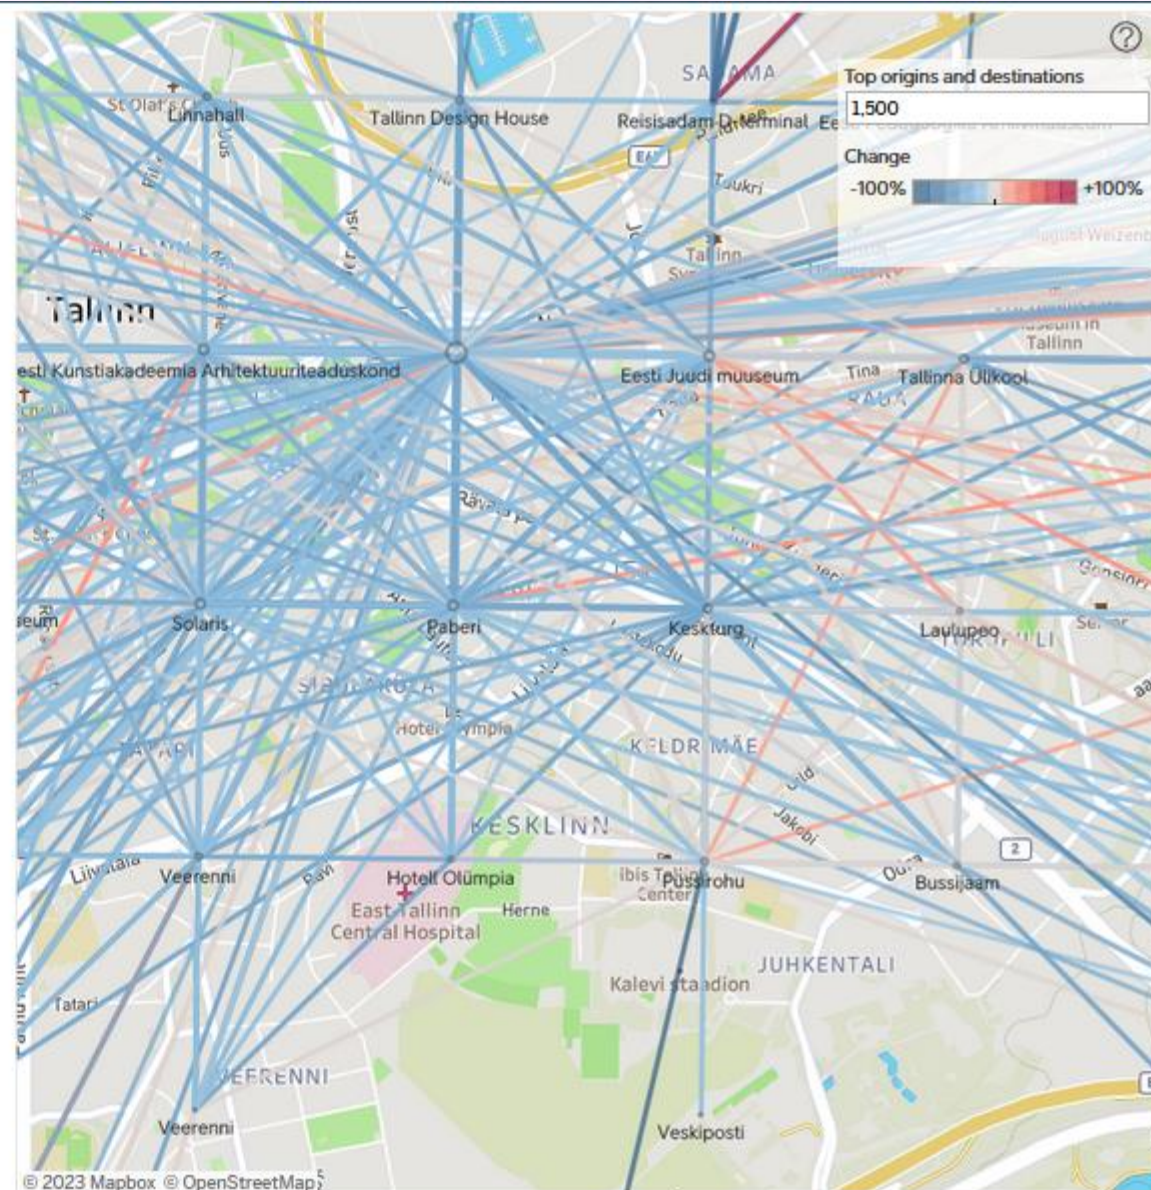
Top origins and destinations

1,500

Change

-100% +100%

SADAMA

St Olaf's

Linnahall

Tallinn Design House

Reisisadam D-terminal

E

Tallinn

Tallinn

Eesti Kunstiakadeemia Arhitektuuriteaduskond

Eesti Juudi muuseum

Tina

Tallinna Ülikool

Solaris

Paberi

Keskturg

Lauluppeo

Hotel Olympia

KELDRIMÄE

KESKLINN

Veerenni

Hotell Olümpia

East Tallinn Central Hospital

Herne

ibis Tallinn Center

Pussirohu

Bussijaam

2

JUHKENTALI

Kalevi staadion

Tatari

VEERENNI

Veerenni

Veskiposti

© 2023 Mapbox © OpenStreetMap